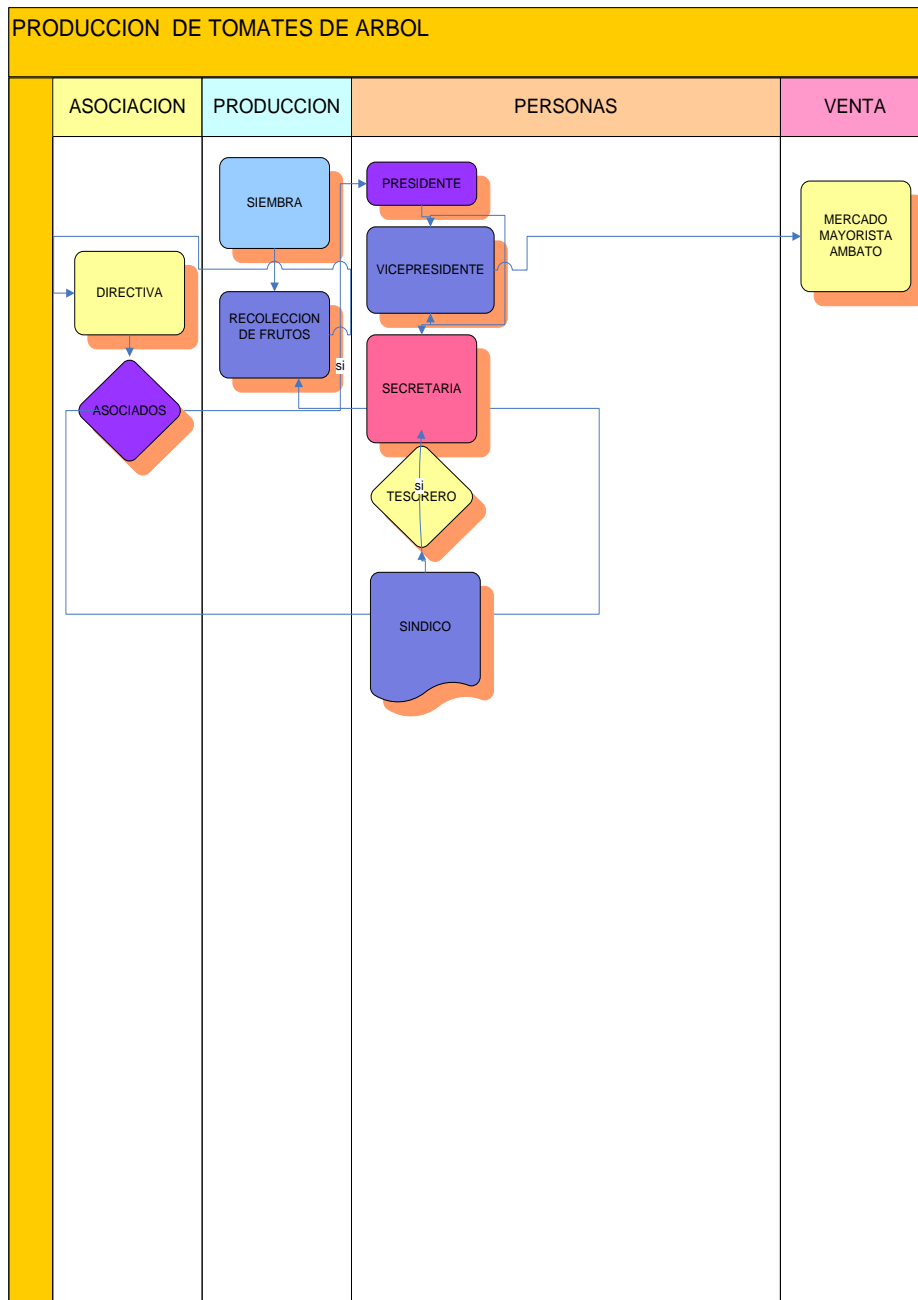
PRODUCCION DE TOMATES DE ARBOL

| ASOCIACION | PRODUCCION | PERSONAS | VENTA |
|---|---|---|---|

SIEMBRA

PRESIDENTE

VICEPRESIDENTE

MERCADO MAYORISTA AMBATO

DIRECTIVA

RECOLECCION DE FRUTOS

si

SECRETARIA

ASOCIADOS

si

TESORERO

SINDICO